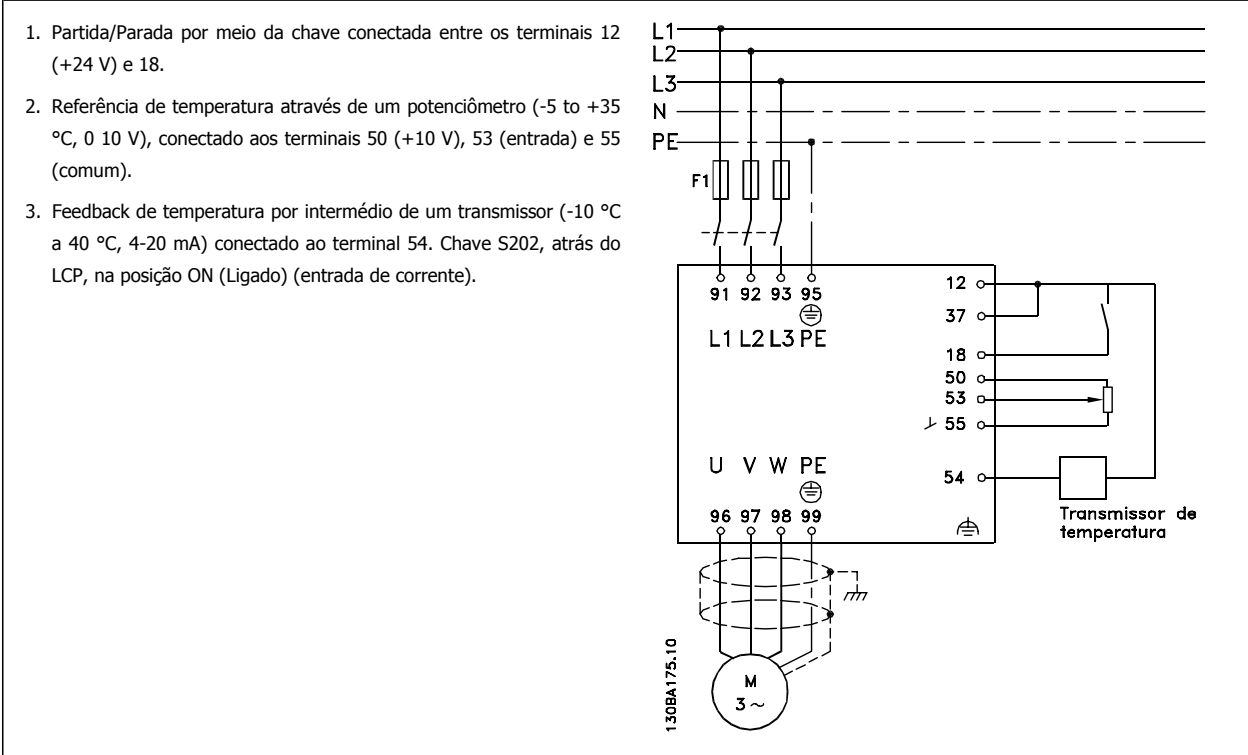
1. Partida/Parada por meio da chave conectada entre os terminais 12 (+24 V) e 18.

2. Referência de temperatura através de um potenciômetro (-5 to +35 °C, 0 10 V), conectado aos terminais 50 (+10 V), 53 (entrada) e 55 (comum).

3. Feedback de temperatura por intermédio de um transmissor (-10 °C a 40 °C, 4-20 mA) conectado ao terminal 54. Chave S202, atrás do LCP, na posição ON (Ligado) (entrada de corrente).

L1
L2
L3
N
PE
F1
91 92 93 95
L1 L2 L3 PE
12
37
18
50
53
55
U V W PE
96 97 98 99
54
Transmissor de temperatura
M
3 ~
130BA175.10